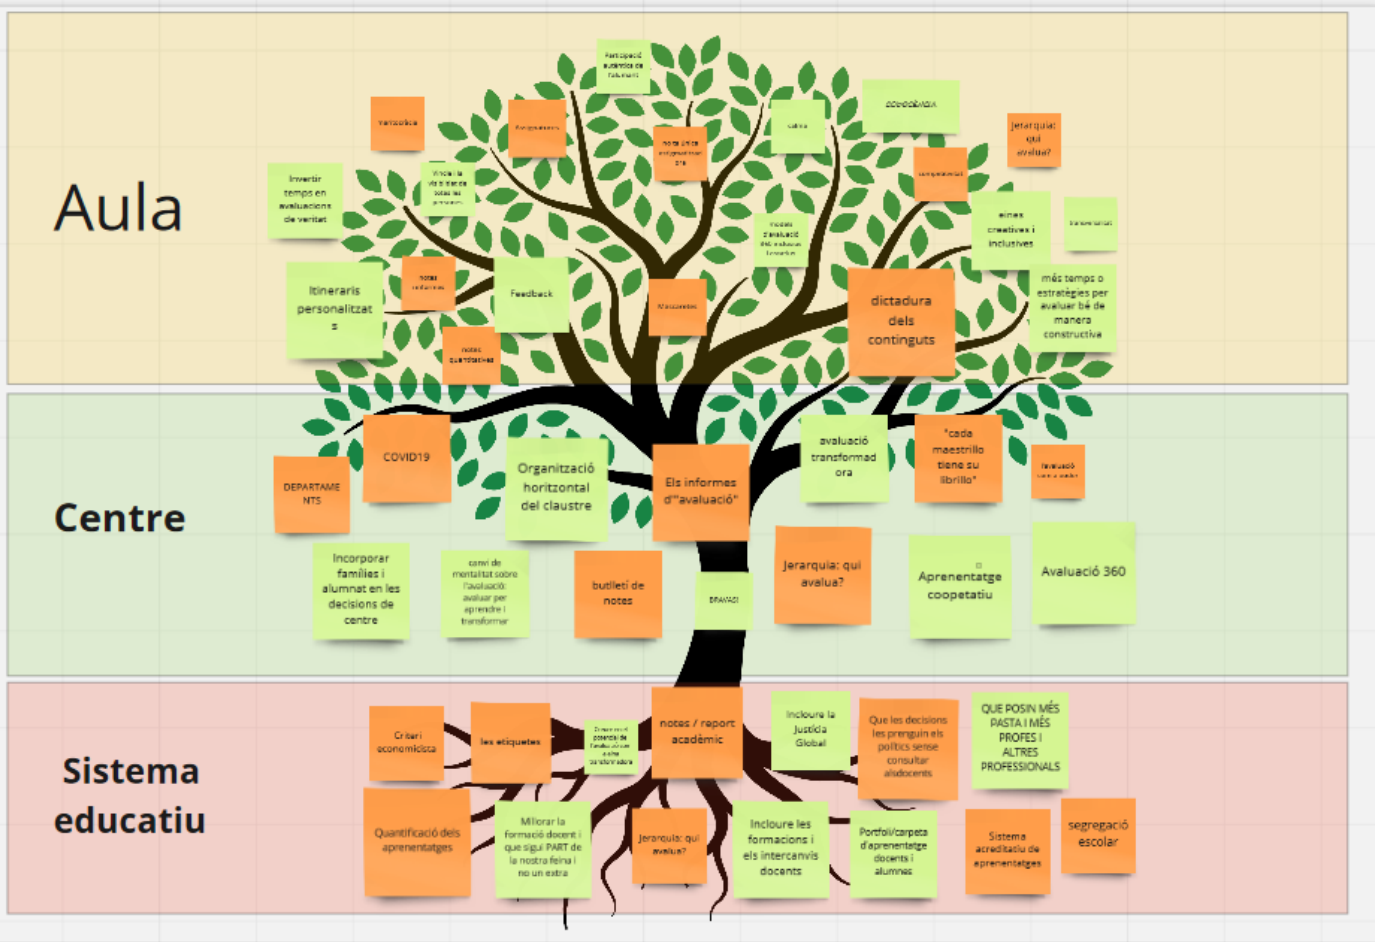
Aula

Participació autèntica de l'alumnat

Verticalitat

Assignatures

notes única assignatura ora

salva

ECONÒMICA

Jerarquia: qui avalua?

Invertir temps en avaluacions de veritat

Vincle la vida diaria de totes les activitats

competencial

eines creatives i inclusives

transversalitat

Models d'avaluació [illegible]

Itineraris personalitzats

notes informes

Feedback

Massificació

dictadura dels continguts

més temps o estratègies per avaluar bé de manera constructiva

notes quantitatives

Centre

COVID19

DEPARTAMENTS

Organització horitzontal del claustre

Els informes d'"avaluació"

avaluació transformadora

"cada maestrillo tiene su librillo"

Jerarquia: qui avalua?

Incorporar famílies i alumnat en les decisions de centre

canvi de mentalitat sobre l'avaluació: avaluar per aprendre i transformar

butlletí de notes

ESAVADI

Jerarquia: qui avalua?

Aprenentatge coopetatiu

Avaluació 360

Sistema educatiu

Criteri economicista

les etiquetes

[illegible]

notes / report acadèmic

Incloure la Justícia Global

Que les decisions les prenguin els poltics sense consultar alsdocents

QUE POSIN MÉS PASTA I MÉS PROFES I ALTRES PROFESSIONALS

Quantificació dels aprenentatges

Millorar la formació docent i que sigui PART de la nostra feina i no un extra

Jerarquia: qui avalua?

Incloure les formacions i els intercanvis docents

Portfoli/carpeta d'aprenentatge docents i alumnes

Sistema acreditatiu de aprenentatges

segregació escolar